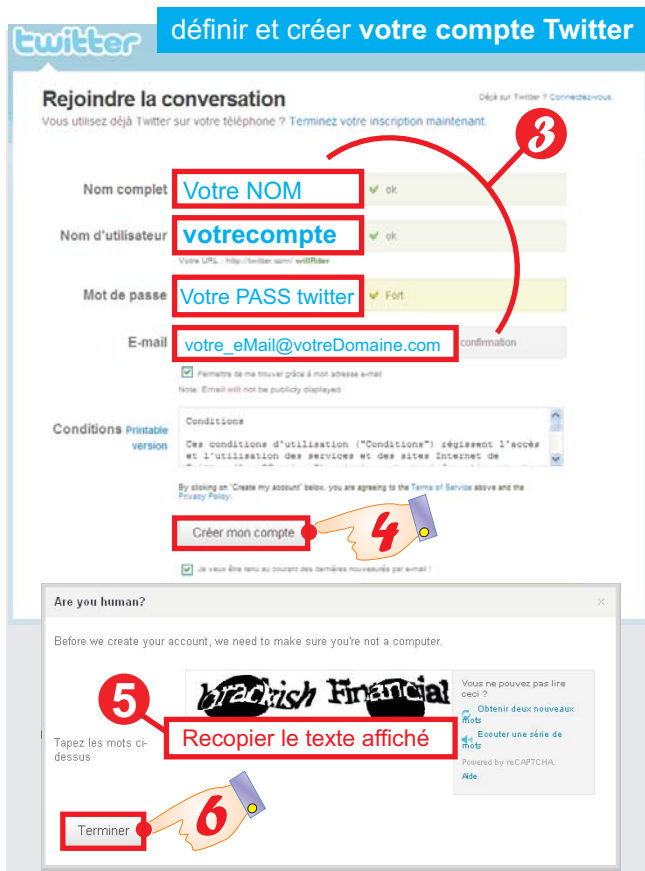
twitter

définir et créer **votre compte Twitter**

Rejoindre la conversation

Déjà sur Twitter ? Connectez-vous.

Vous utilisez déjà Twitter sur votre téléphone ? Terminez votre inscription maintenant.

3

Nom complet Votre NOM ✔ ok

Nom d'utilisateur votrecompte ✔ ok

Votre URL : http://twitter.com/ willRiter

Mot de passe Votre PASS twitter ✔ Fort

E-mail votre_eMail@votreDomaine.com confirmation

Permettre de me trouver grâce à mon adresse e-mail

Note: Email will not be publicly displayed

Conditions Printable version

Conditions

Ces conditions d'utilisation ("Conditions") régissent l'accès et l'utilisation des services et des sites Internet de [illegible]

By clicking on "Create my account" below, you are agreeing to the Terms of Service above and the Privacy Policy.

Créer mon compte

4

Je veux être tenu au courant des dernières nouveautés par e-mail !

Are you human?

Before we create your account, we need to make sure you're not a computer.

5

brackish Financial

Vous ne pouvez pas lire ceci ?

Obtenir deux nouveaux mots

Ecouter une série de mots

Powered by reCAPTCHA.

Aide

Tapez les mots ci-dessus

Recopier le texte affiché

Terminer

6